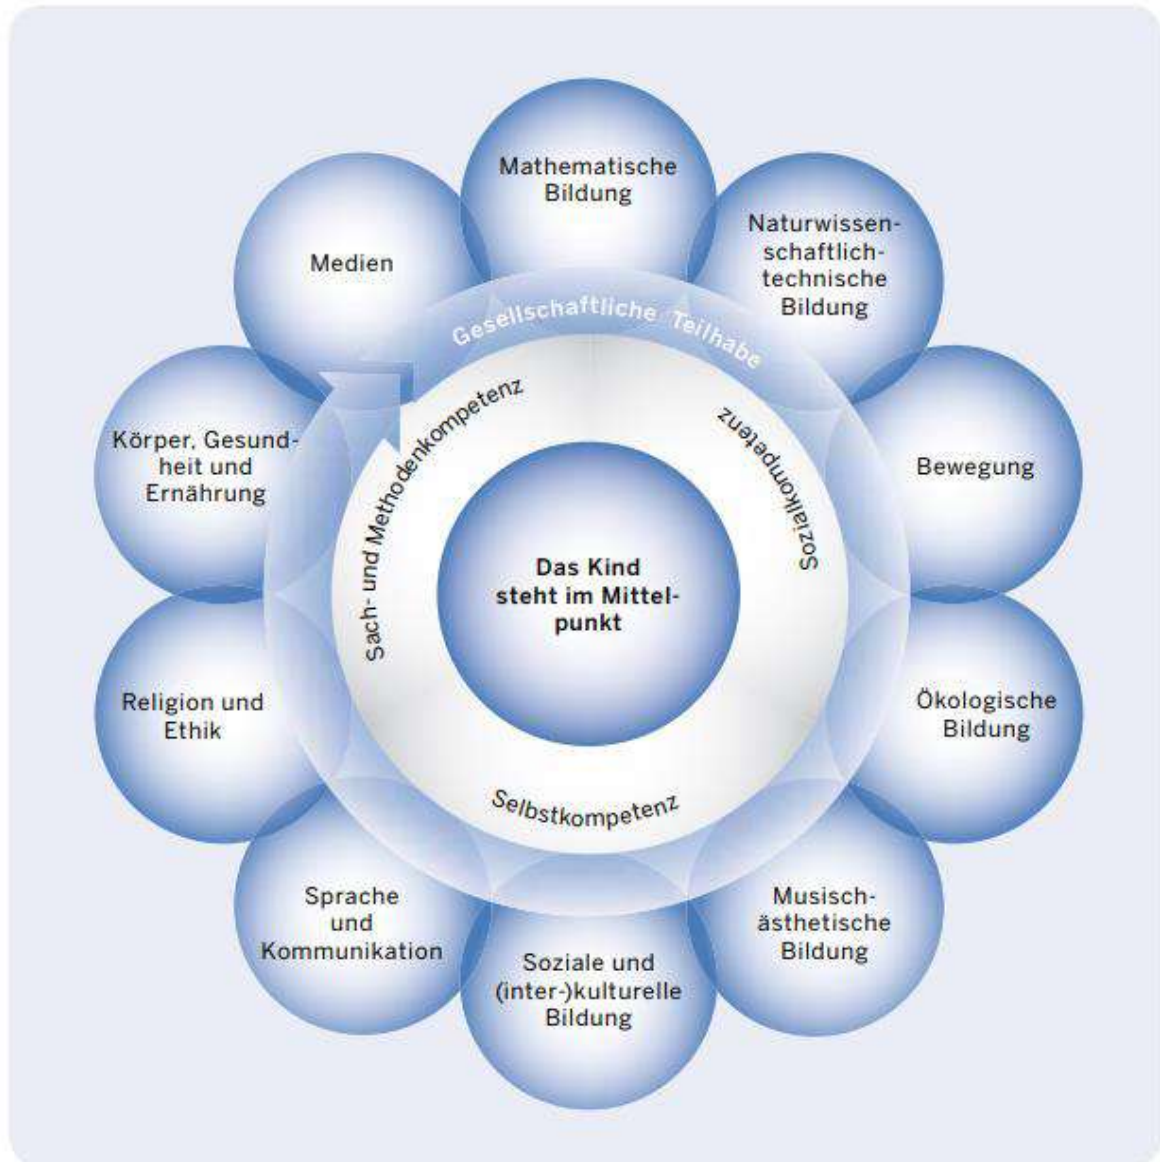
Mathematische Bildung

Naturwissenschaftlich-technische Bildung

Bewegung

Ökologische Bildung

Musisch-ästhetische Bildung

Soziale und (inter-)kulturelle Bildung

Sprache und Kommunikation

Religion und Ethik

Körper, Gesundheit und Ernährung

Medien

Gesellschaftliche Teilhabe

Sach- und Methodenkompetenz

Sozialkompetenz

Selbstkompetenz

Das Kind steht im Mittelpunkt